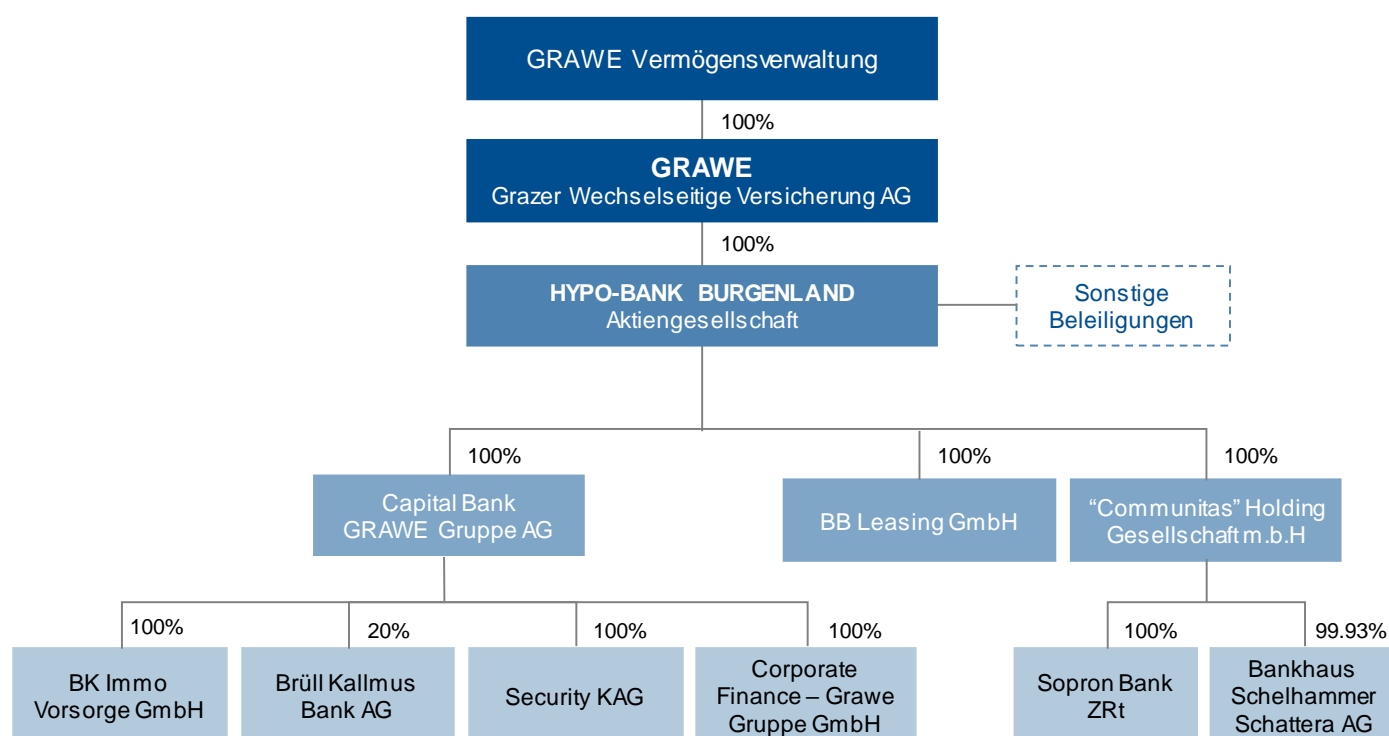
GRAWE Vermögensverwaltung

100%

GRAWE
Grazer Wechselseitige Versicherung AG

100%

HYPO-BANK BURGENLAND
Aktiengesellschaft

Sonstige
Beleiligungen

100%

Capital Bank
GRAWE Gruppe AG

100%

BB Leasing GmbH

100%

"Communitas" Holding
Gesellschaft m.b.H

100%

BK Immo
Vorsorge GmbH

20%

Brüll Kallmus
Bank AG

100%

Security KAG

100%

Corporate
Finance – Grawe
Gruppe GmbH

100%

Sopron Bank
ZRt

99.93%

Bankhaus
Schelhammer
Schattera AG